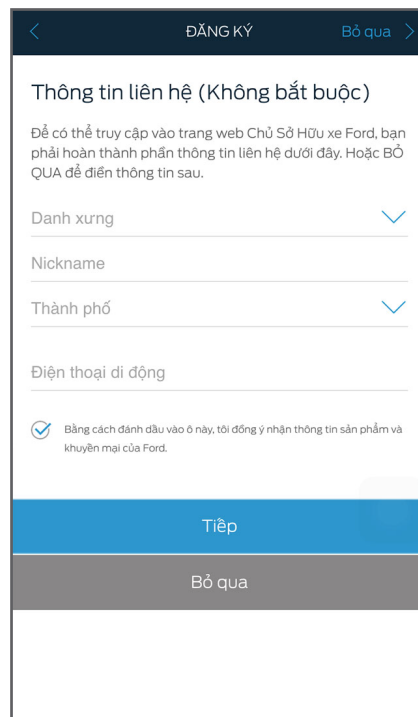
ĐĂNG KÝ

Bỏ qua

Thông tin liên hệ (Không bắt buộc)

Để có thể truy cập vào trang web Chủ Sở Hữu xe Ford, bạn phải hoàn thành phần thông tin liên hệ dưới đây. Hoặc BỎ QUA để điền thông tin sau.

Danh xưng

Nickname

Thành phố

Điện thoại di động

Bằng cách đánh dấu vào ô này, tôi đồng ý nhận thông tin sản phẩm và khuyến mại của Ford.

Tiếp

Bỏ qua